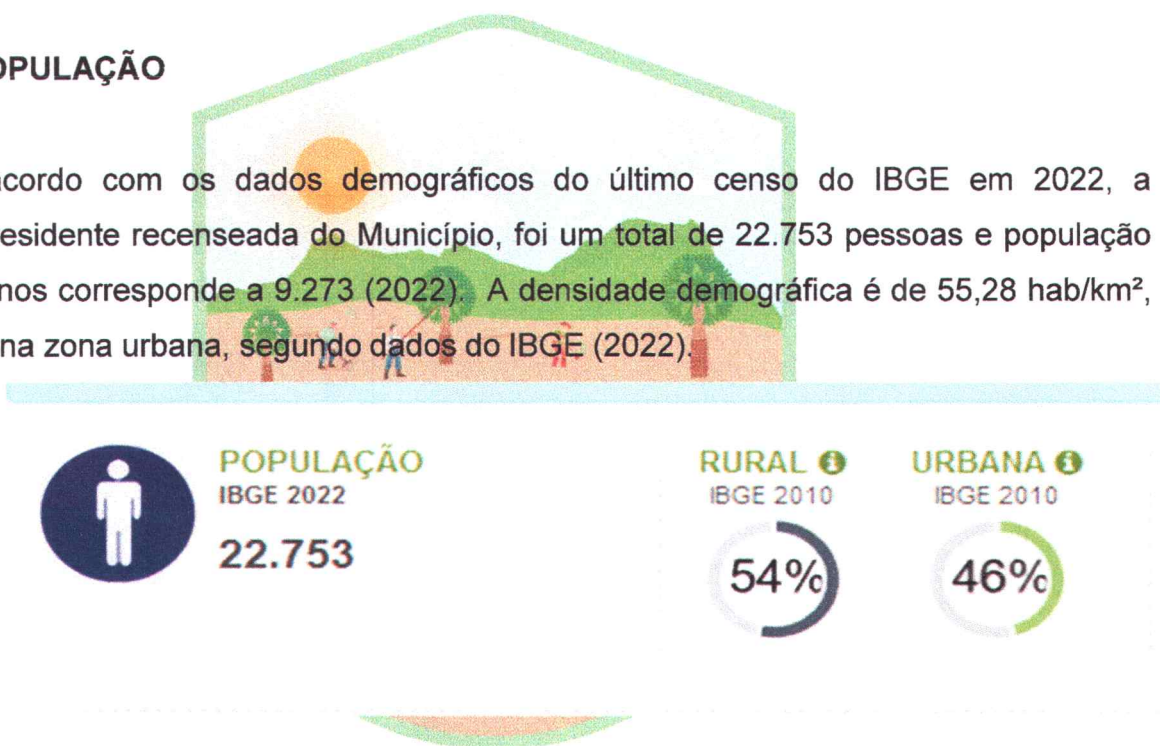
OPULAÇÃO

acordo com os dados demográficos do último censo do IBGE em 2022, a esidente recenseada do Município, foi um total de 22.753 pessoas e população nos corresponde a 9.273 (2022). A densidade demográfica é de 55,28 hab/km², na zona urbana, segundo dados do IBGE (2022).

POPULAÇÃO
IBGE 2022
22.753

RURAL
IBGE 2010
54%

URBANA
IBGE 2010
46%